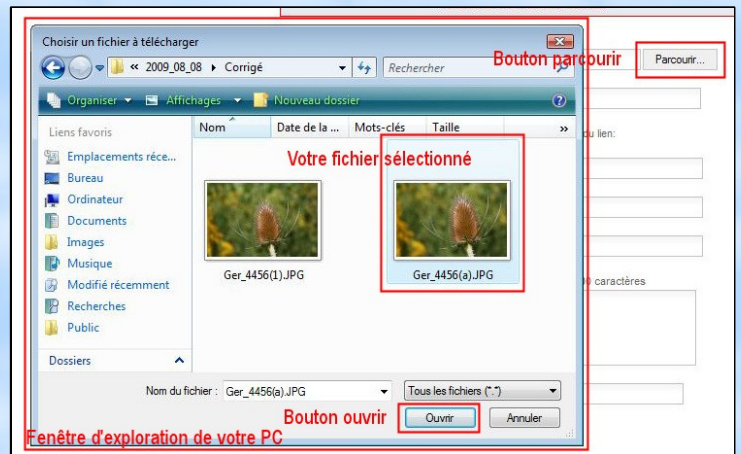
Choisir un fichier à télécharger

« 2009_08_08 ▸ Corrigé

Rechercher

Bouton parcourir

Parcourir...

Organiser ▾ Affichages ▾ Nouveau dossier

Liens favoris

Emplacements réce...

Bureau

Ordinateur

Documents

Images

Musique

Modifié récemment

Recherches

Public

Dossiers

Nom

Date de la ...

Mots-clés

Taille

Votre fichier sélectionné

Ger_4456(1).JPG

Ger_4456(a).JPG

du lien:

0 caractères

Nom du fichier : Ger_4456(a).JPG

Tous les fichiers (*.*)

Bouton ouvrir

Ouvrir

Annuler

Fenêtre d'exploration de votre PC